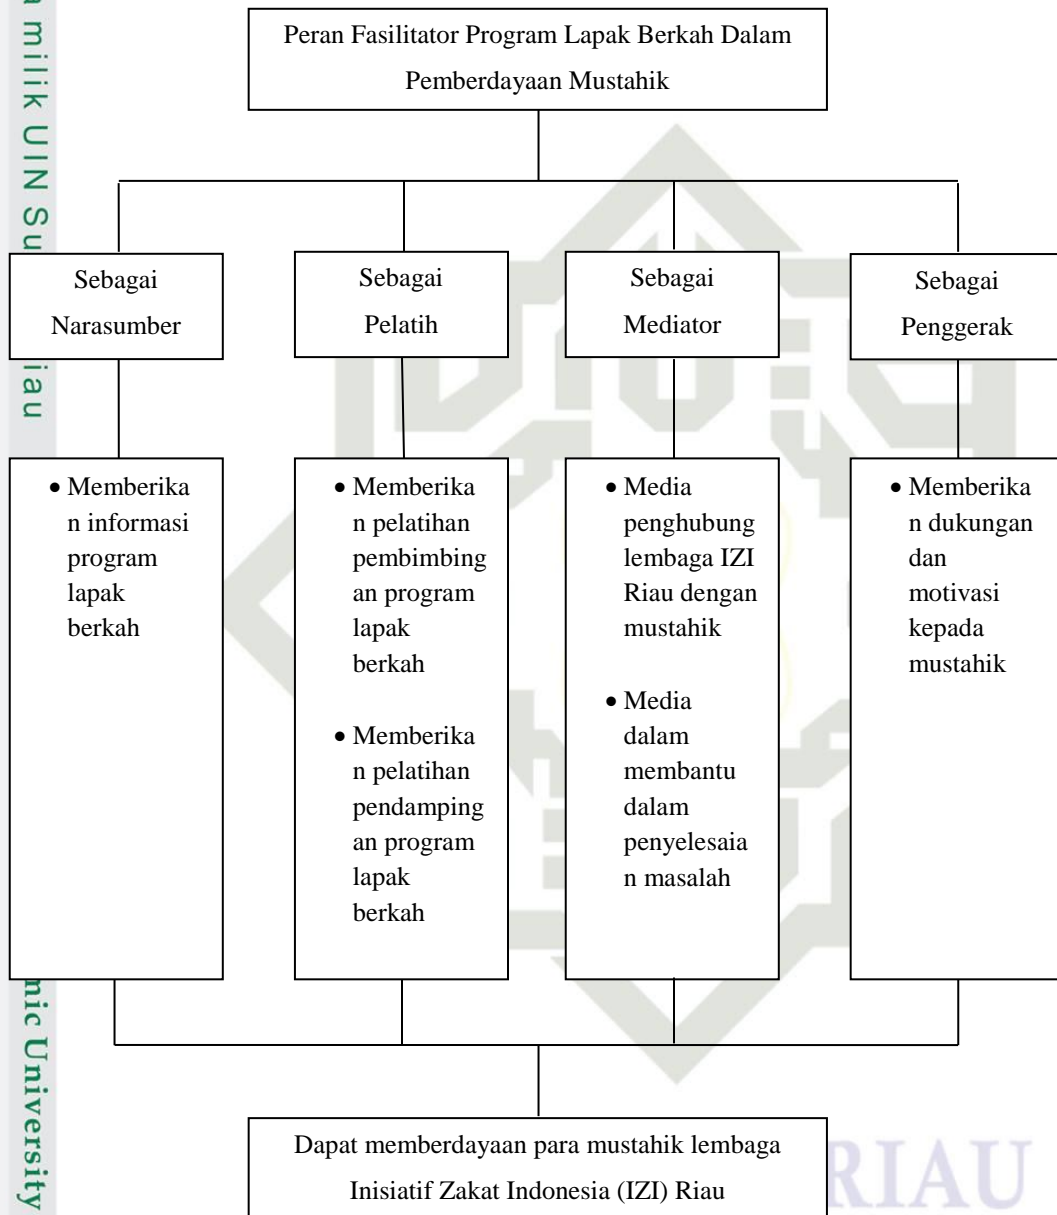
a milik UIN Su iau

Peran Fasilitator Program Lapak Berkah Dalam Pemberdayaan Mustahik

Sebagai Narasumber

Sebagai Pelatih

Sebagai Mediator

Sebagai Penggerak

• Memberikan informasi program lapak berkah

• Memberikan pelatihan pembimbingan program lapak berkah

• Memberikan pelatihan pendampingan program lapak berkah

• Media penghubung lembaga IZI Riau dengan mustahik

• Media dalam membantu dalam penyelesaian masalah

• Memberikan dukungan dan motivasi kepada mustahik

Dapat memberdayaan para mustahik lembaga Inisiatif Zakat Indonesia (IZI) Riau

nic University

RIAU